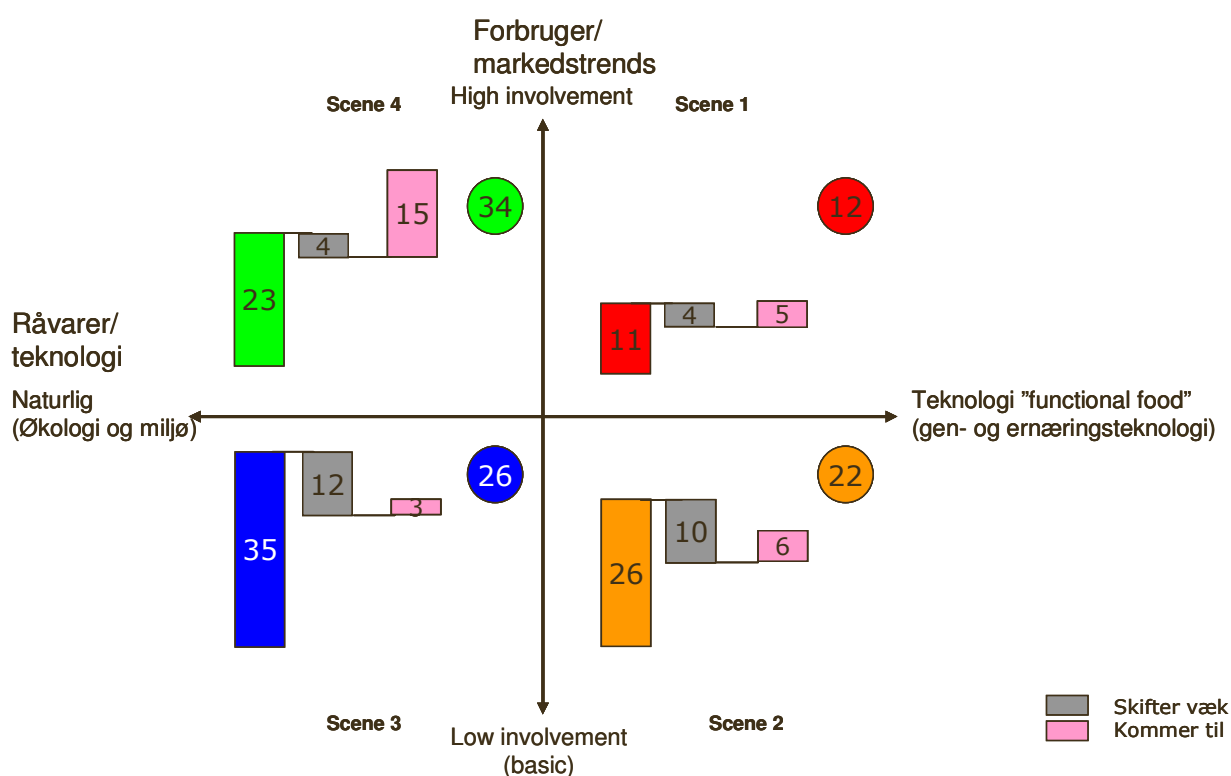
Forbruger/
markedstrends
High involvement

Scene 4

Scene 1

15

34

12

4

23

Råvarer/
teknologi

11

4

5

Naturlig
(Økologi og miljø)

Teknologi "functional food"
(gen- og ernæringsteknologi)

26

22

12

3

35

10

6

26

Scene 3

Low involvement
(basic)

Scene 2

Skifter væk
Kommer til